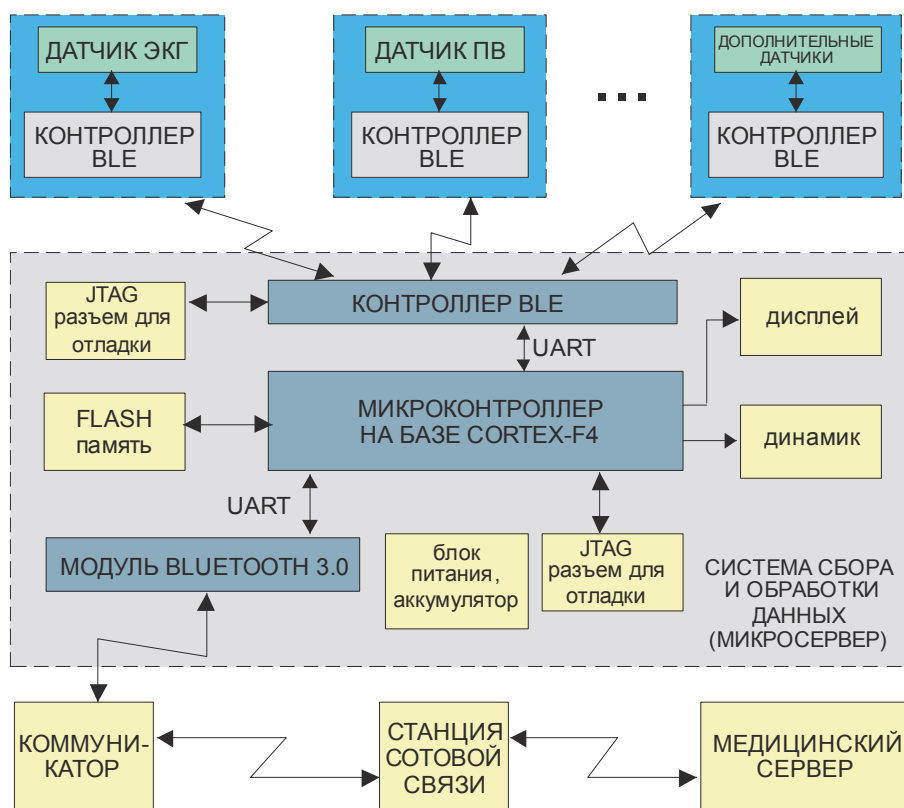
ДАТЧИК ЭКГ

КОНТРОЛЛЕР BLE

ДАТЧИК ПВ

КОНТРОЛЛЕР BLE

...

ДОПОЛНИТЕЛЬНЫЕ ДАТЧИКИ

КОНТРОЛЛЕР BLE

JTAG разъем для отладки

КОНТРОЛЛЕР BLE

дисплей

UART

FLASH память

МИКРОКОНТРОЛЛЕР НА БАЗЕ CORTEX-F4

динамик

UART

МОДУЛЬ BLUETOOTH 3.0

блок питания, аккумулятор

JTAG разъем для отладки

СИСТЕМА СБОРА И ОБРАБОТКИ ДАННЫХ (МИКРОСЕРВЕР)

КОММУНИ-КАТОР

СТАНЦИЯ СОТОВОЙ СВЯЗИ

МЕДИЦИНСКИЙ СЕРВЕР